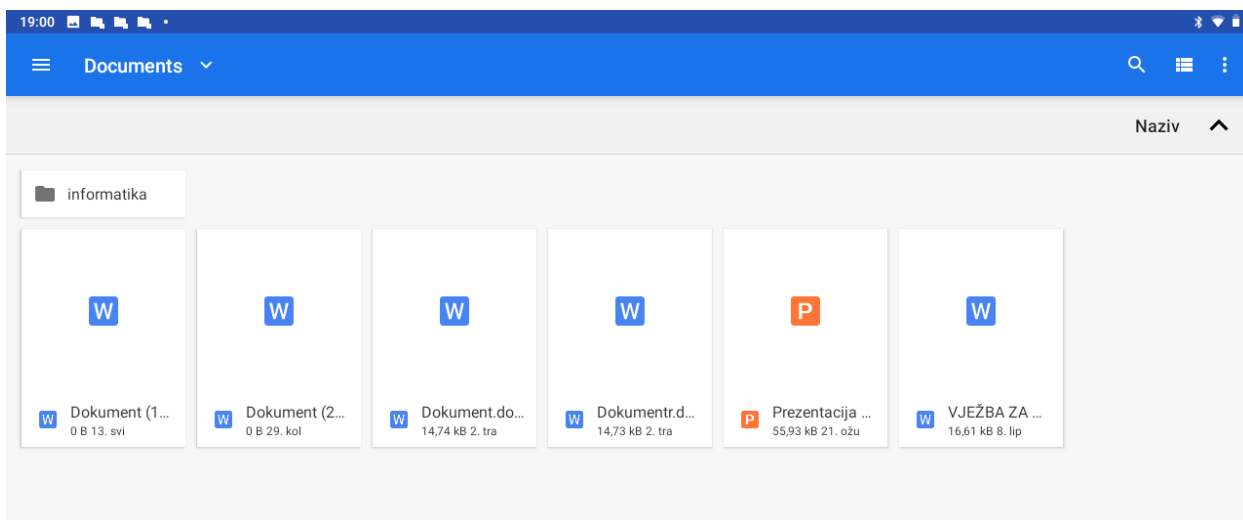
19:00

Documents

Naziv

informatika

W

Dokument (1…
0 B 13. svi

W

Dokument (2…
0 B 29. kol

W

Dokument.do…
14,74 kB 2. tra

W

Dokumentr.d…
14,73 kB 2. tra

P

Prezentacija …
55,93 kB 21. ožu

W

VJEŽBA ZA …
16,61 kB 8. lip